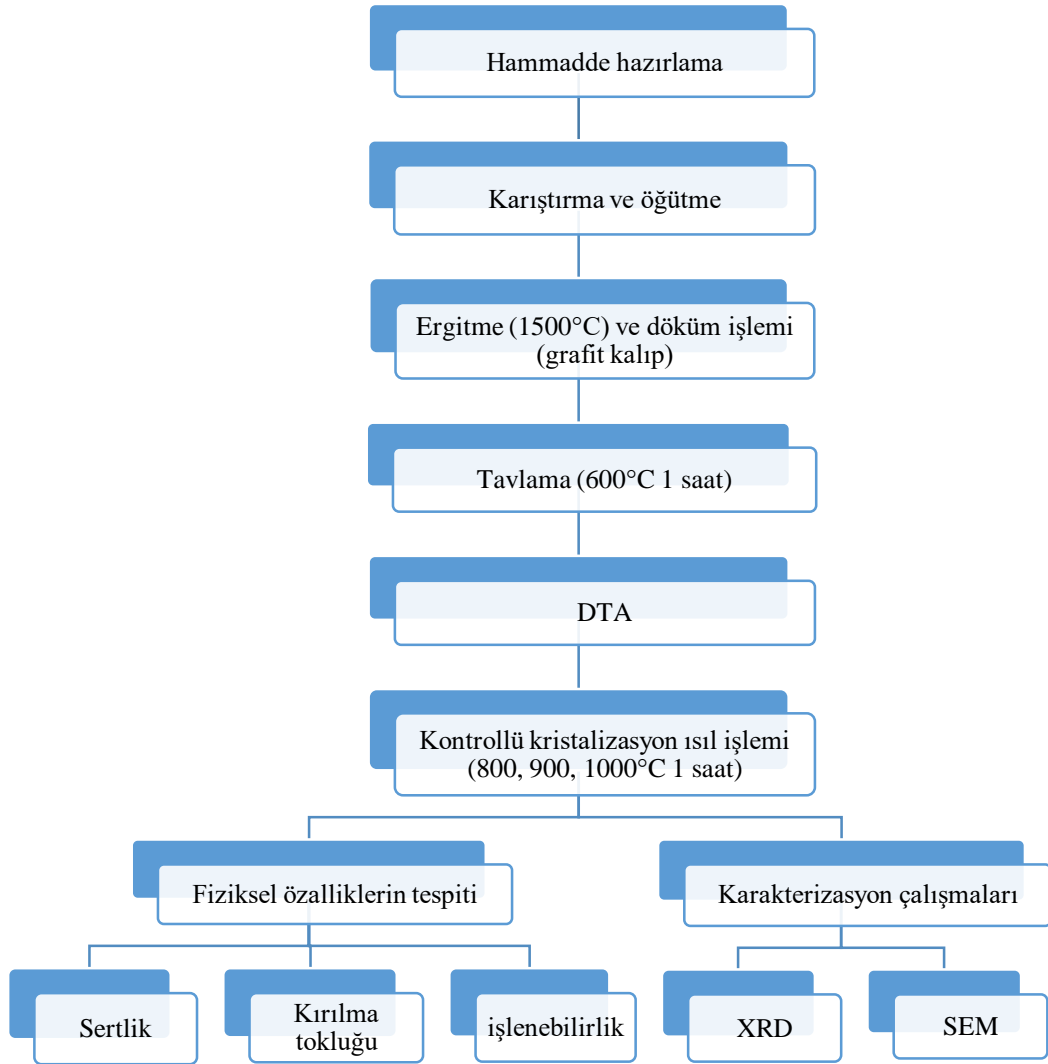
Hammadde hazırlama

Karıştırma ve öğütme

Ergitme (1500°C) ve döküm işlemi (grafit kalıp)

Tavlama (600°C 1 saat)

DTA

Kontrollü kristalizasyon ısıl işlemi (800, 900, 1000°C 1 saat)

Fiziksel özalliklerin tespiti

Karakterizasyon çalışmaları

Sertlik

Kırılma tokluğu

işlenebilirlik

XRD

SEM